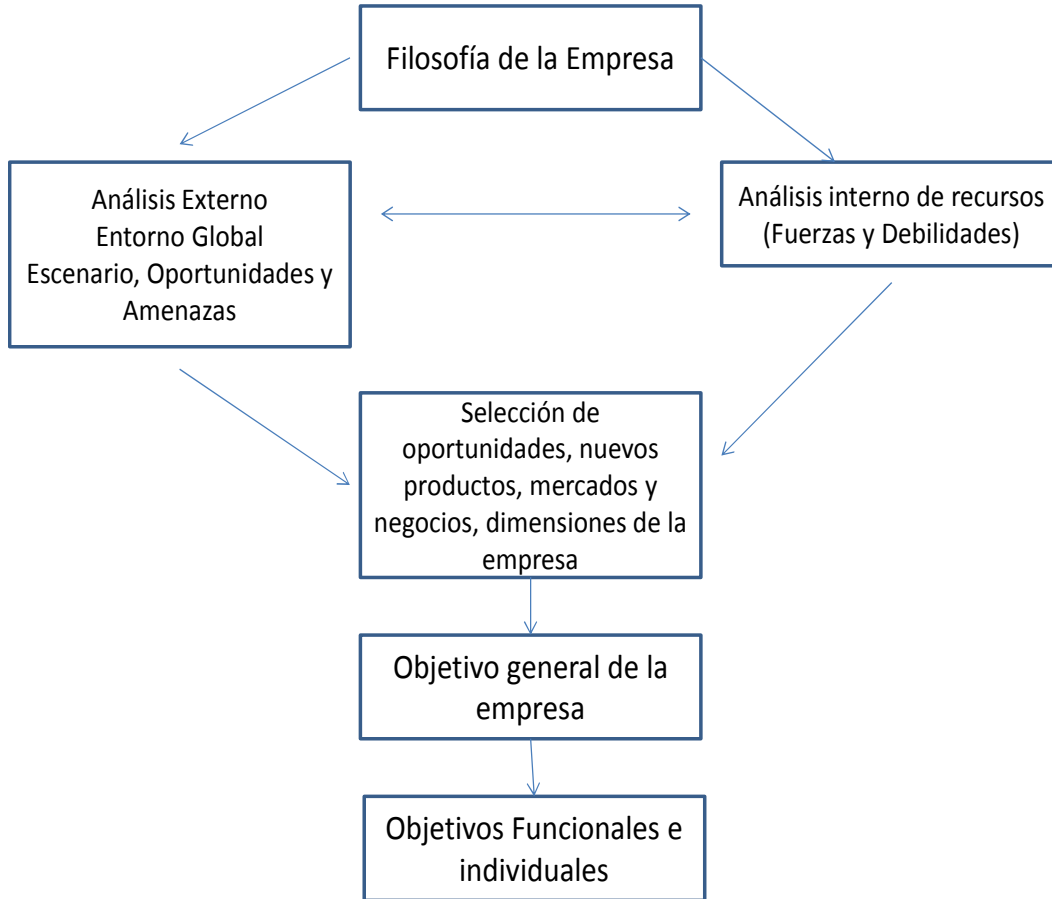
Filosofía de la Empresa

Análisis Externo
Entorno Global
Escenario, Oportunidades y Amenazas

Análisis interno de recursos (Fuerzas y Debilidades)

Selección de oportunidades, nuevos productos, mercados y negocios, dimensiones de la empresa

Objetivo general de la empresa

Objetivos Funcionales e individuales